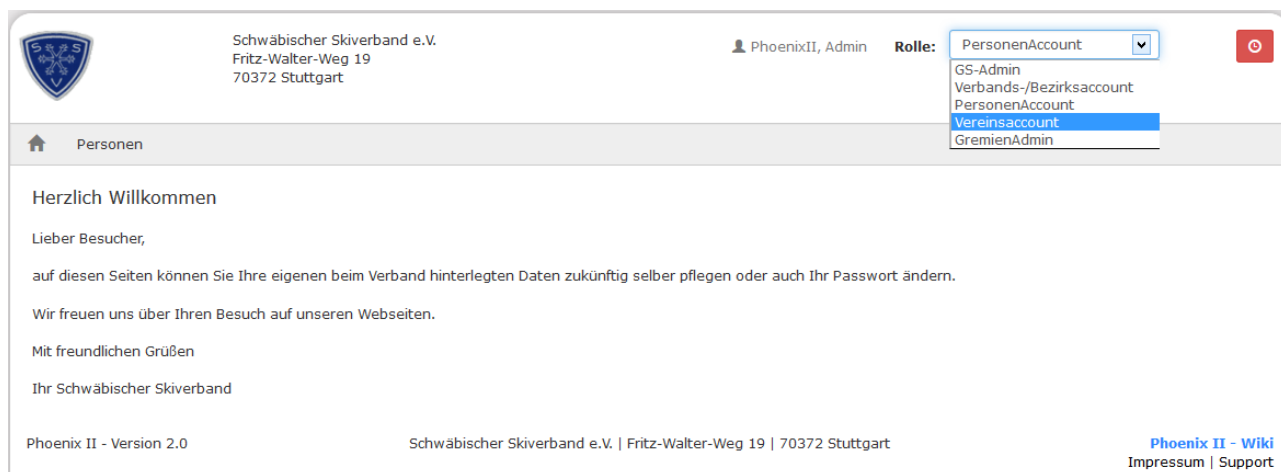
S S V

Schwäbischer Skiverband e.V.
Fritz-Walter-Weg 19
70372 Stuttgart

PhoenixII, Admin Rolle: PersonenAccount

GS-Admin
Verbands-/Bezirksaccount
PersonenAccount
Vereinsaccount
GremienAdmin

Personen

Herzlich Willkommen

Lieber Besucher,

auf diesen Seiten können Sie Ihre eigenen beim Verband hinterlegten Daten zukünftig selber pflegen oder auch Ihr Passwort ändern.

Wir freuen uns über Ihren Besuch auf unseren Webseiten.

Mit freundlichen Grüßen

Ihr Schwäbischer Skiverband

Phoenix II - Version 2.0

Schwäbischer Skiverband e.V. | Fritz-Walter-Weg 19 | 70372 Stuttgart

Phoenix II - Wiki
Impressum | Support